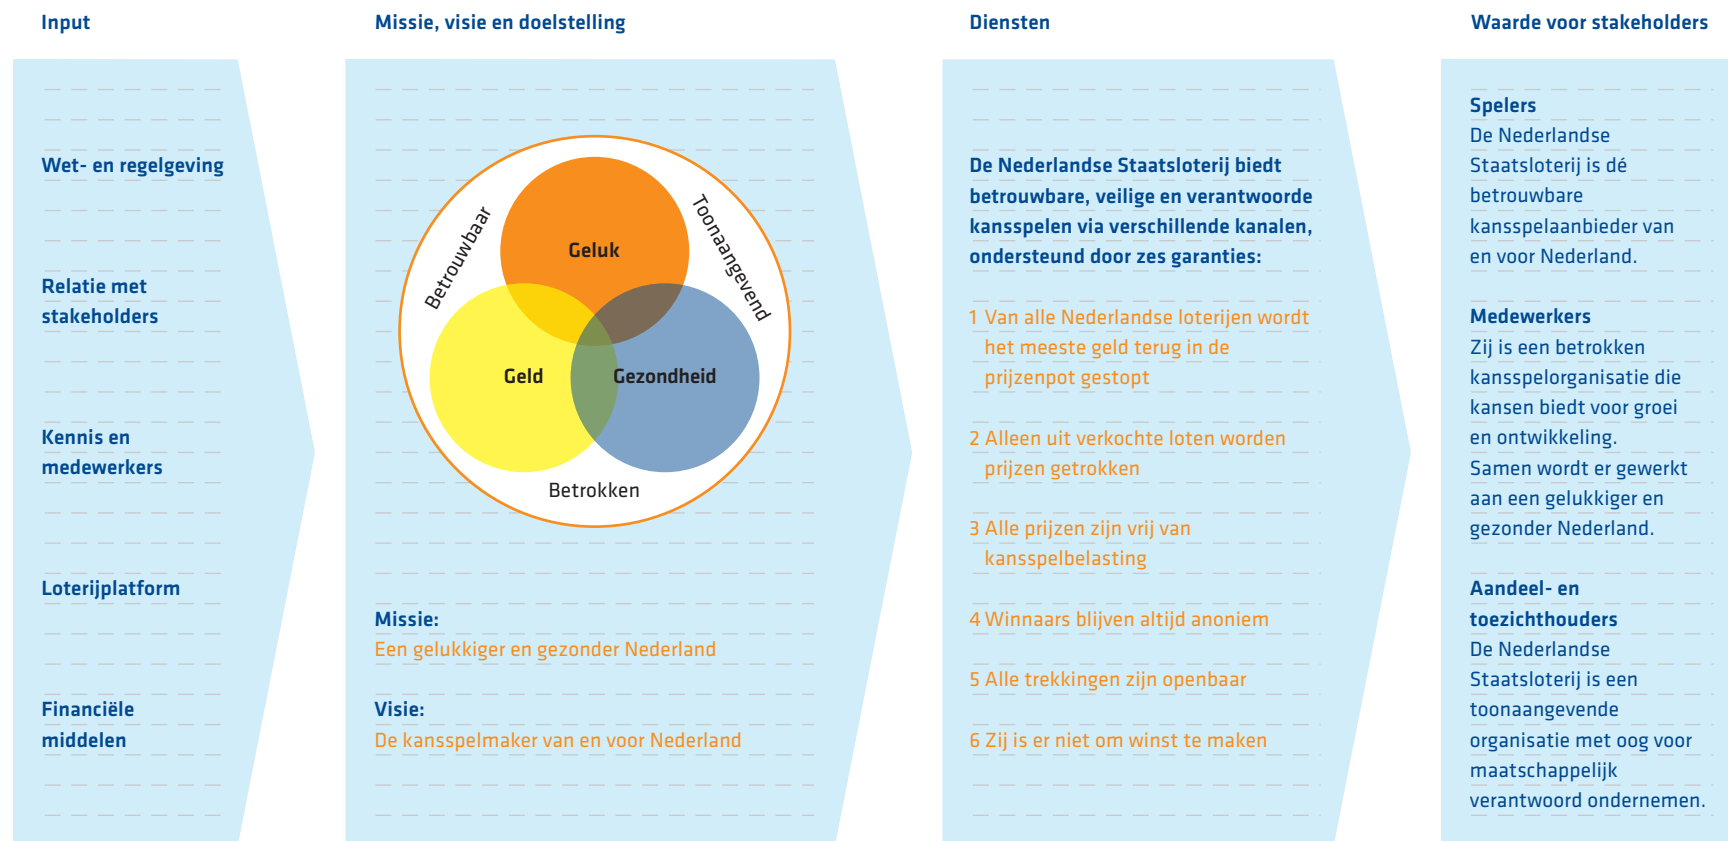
Input

Wet- en regelgeving

Relatie met stakeholders

Kennis en medewerkers

Loterijplatform

Financiële middelen

Missie, visie en doelstelling

Betrouwbaar

Toonaangevend

Geluk

Geld

Gezondheid

Betrokken

Missie:
Een gelukkiger en gezonder Nederland

Visie:
De kansspelmaker van en voor Nederland

Diensten

De Nederlandse Staatsloterij biedt betrouwbare, veilige en verantwoorde kansspelen via verschillende kanalen, ondersteund door zes garanties:

1 Van alle Nederlandse loterijen wordt het meeste geld terug in de prijzenpot gestopt

2 Alleen uit verkochte loten worden prijzen getrokken

3 Alle prijzen zijn vrij van kansspelbelasting

4 Winnaars blijven altijd anoniem

5 Alle trekkingen zijn openbaar

6 Zij is er niet om winst te maken

Waarde voor stakeholders

Spelers
De Nederlandse Staatsloterij is dé betrouwbare kansspelaanbieder van en voor Nederland.

Medewerkers
Zij is een betrokken kansspelorganisatie die kansen biedt voor groei en ontwikkeling. Samen wordt er gewerkt aan een gelukkiger en gezonder Nederland.

Aandeel- en toezichthouders
De Nederlandse Staatsloterij is een toonaangevende organisatie met oog voor maatschappelijk verantwoord ondernemen.